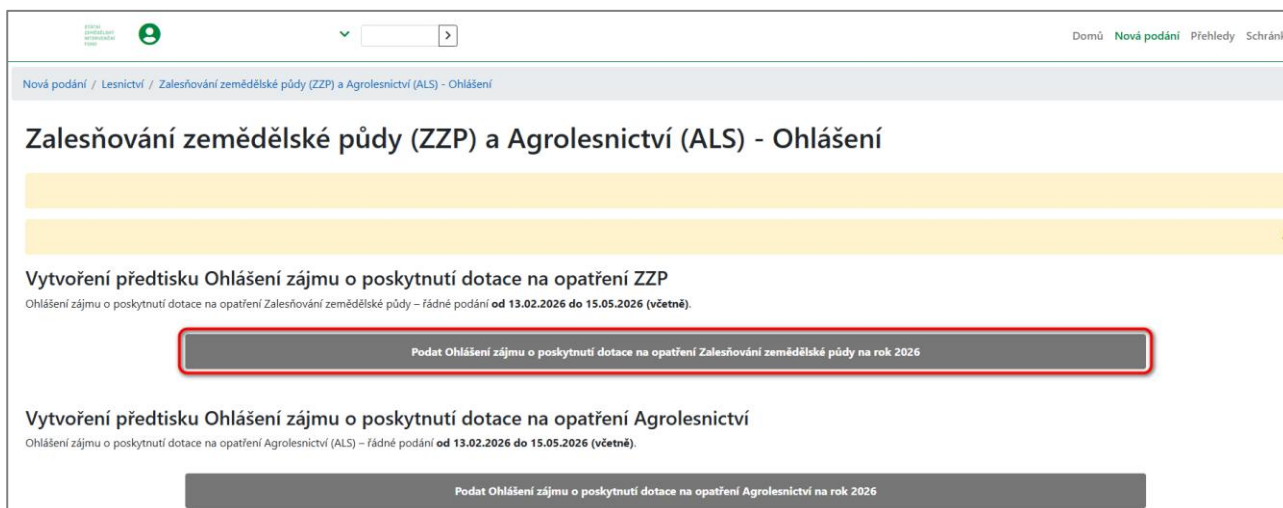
STÁTNÍ ZEMĚDĚLSKÝ INTERVENČNÍ FOND

Domů Nová podání Přehledy Schránk

Nová podání / Lesnictví / Zalesňování zemědělské půdy (ZZP) a Agrolesnictví (ALS) - Ohlášení

Zalesňování zemědělské půdy (ZZP) a Agrolesnictví (ALS) - Ohlášení

Vytvoření předtisku Ohlášení zájmu o poskytnutí dotace na opatření ZZP

Ohlášení zájmu o poskytnutí dotace na opatření Zalesňování zemědělské půdy – řádné podání **od 13.02.2026 do 15.05.2026 (včetně)**.

Podat Ohlášení zájmu o poskytnutí dotace na opatření Zalesňování zemědělské půdy na rok 2026

Vytvoření předtisku Ohlášení zájmu o poskytnutí dotace na opatření Agrolesnictví

Ohlášení zájmu o poskytnutí dotace na opatření Agrolesnictví (ALS) – řádné podání **od 13.02.2026 do 15.05.2026 (včetně)**.

Podat Ohlášení zájmu o poskytnutí dotace na opatření Agrolesnictví na rok 2026